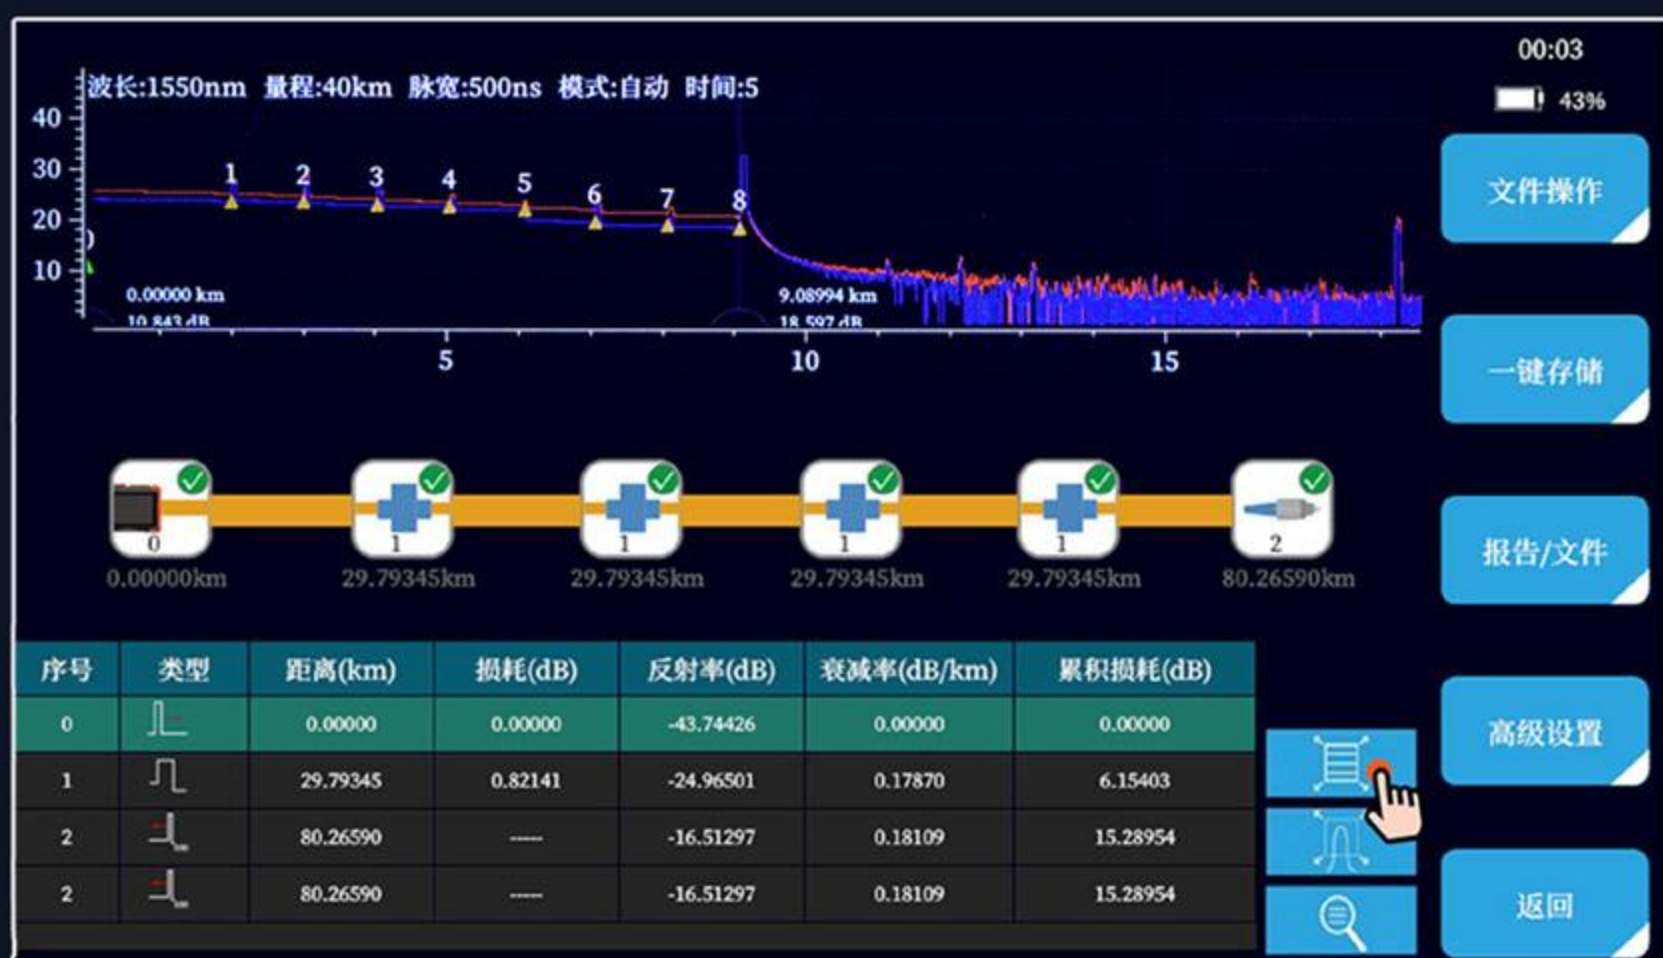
00:03

43%

波长:1550nm 量程:40km 脉宽:500ns 模式:自动 时间:5

40
30
20
10

1 2 3 4 5 6 7 8

0.00000 km
10.843 dB

9.08994 km
18.597 dB

5 10 15

文件操作

一键存储

报告/文件

高级设置

返回

0
0.00000km

1
29.79345km

1
29.79345km

1
29.79345km

1
29.79345km

2
80.26590km

| 序号 | 类型 | 距离(km) | 损耗(dB) | 反射率(dB) | 衰减率(dB/km) | 累积损耗(dB) |
|---|---|---|---|---|---|---|
| 0 | | 0.00000 | 0.00000 | -43.74426 | 0.00000 | 0.00000 |
| 1 | | 29.79345 | 0.82141 | -24.96501 | 0.17870 | 6.15403 |
| 2 | | 80.26590 | ----- | -16.51297 | 0.18109 | 15.28954 |
| 2 | | 80.26590 | ----- | -16.51297 | 0.18109 | 15.28954 |